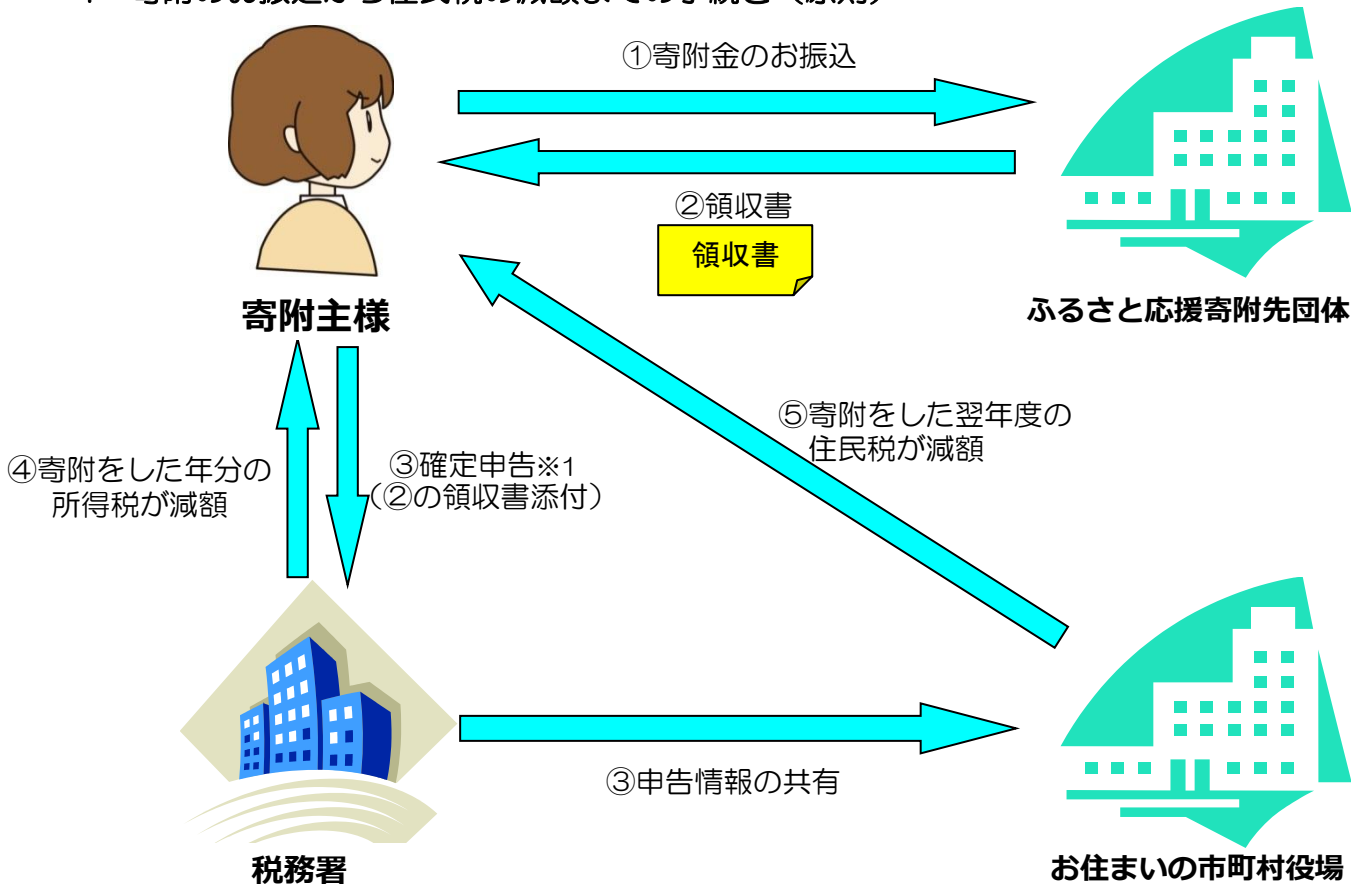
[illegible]

①寄附金のお振込

②領収書

領収書

寄附主様

ふるさと応援寄附先団体

⑤寄附をした翌年度の住民税が減額

④寄附をした年分の所得税が減額

③確定申告※1（②の領収書添付）

③申告情報の共有

税務署

お住まいの市町村役場